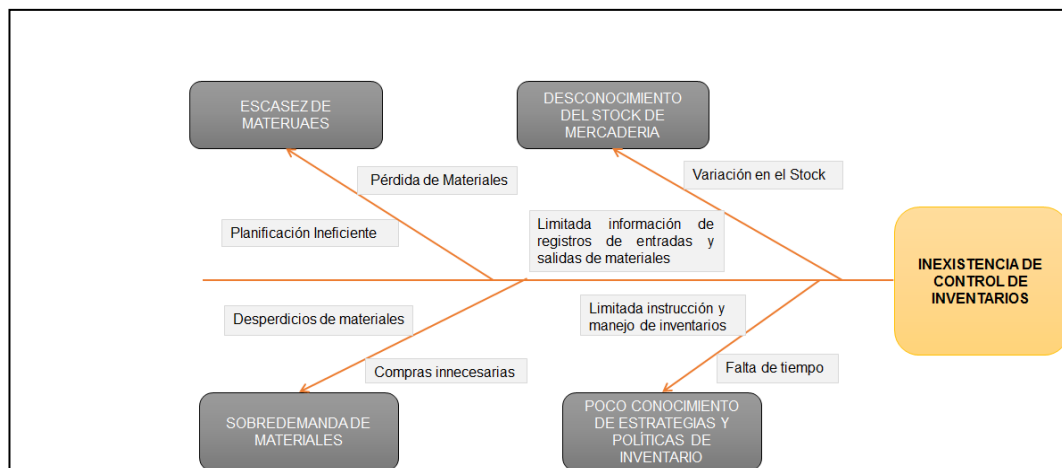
ESCASEZ DE MATERUAES

DESCONOCIMIENTO DEL STOCK DE MERCADERIA

Pérdida de Materiales

Variación en el Stock

Planificación Ineficiente

Limitada información de registros de entradas y salidas de materiales

INEXISTENCIA DE CONTROL DE INVENTARIOS

Desperdicios de materiales

Limitada instrucción y manejo de inventarios

Compras innecesarias

Falta de tiempo

SOBREDEMANDA DE MATERIALES

POCO CONOCIMIENTO DE ESTRATEGIAS Y POLÍTICAS DE INVENTARIO